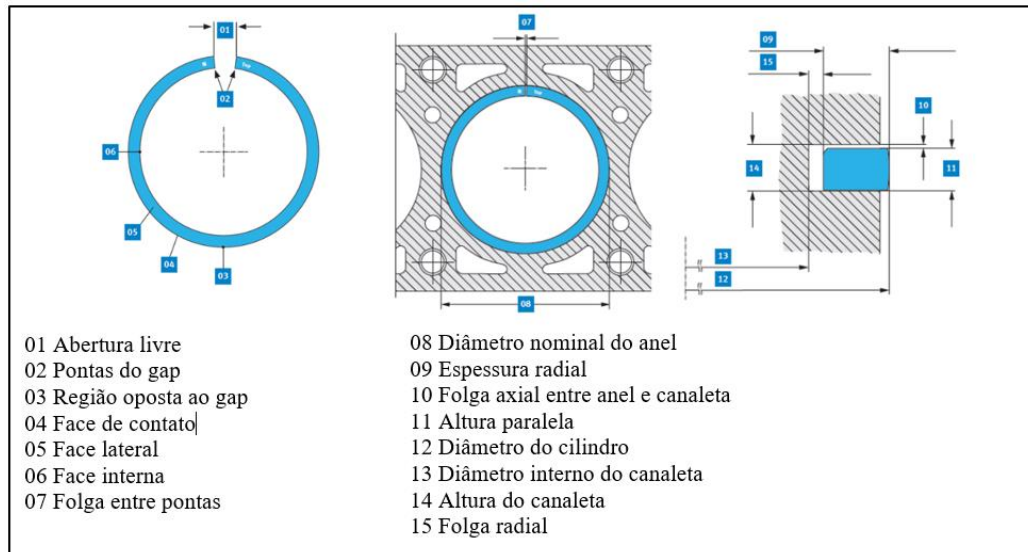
01

02

06

05

04

03

07

08

09

15

10

14

11

13

12

01 Abertura livre
02 Pontas do gap
03 Região oposta ao gap
04 Face de contato
05 Face lateral
06 Face interna
07 Folga entre pontas

08 Diâmetro nominal do anel
09 Espessura radial
10 Folga axial entre anel e canaleta
11 Altura paralela
12 Diâmetro do cilindro
13 Diâmetro interno do canaleta
14 Altura do canaleta
15 Folga radial